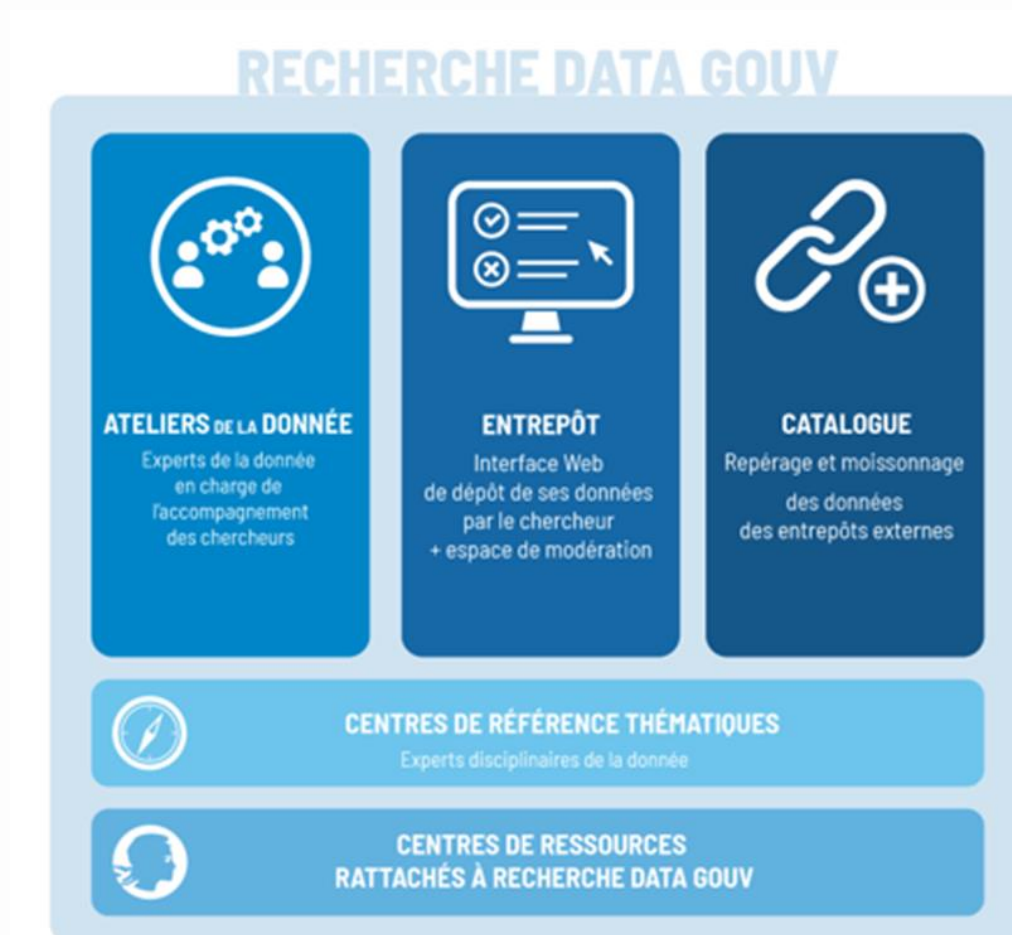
RECHERCHE DATA GOUV

ATELIERS DE LA DONNÉE
Experts de la donnée en charge de l'accompagnement des chercheurs

ENTREPÔT
Interface Web de dépôt de ses données par le chercheur + espace de modération

CATALOGUE
Repérage et moissonnage des données des entrepôts externes

CENTRES DE RÉFÉRENCE THÉMATIQUES
Experts disciplinaires de la donnée

CENTRES DE RESSOURCES RATTACHÉS À RECHERCHE DATA GOUV